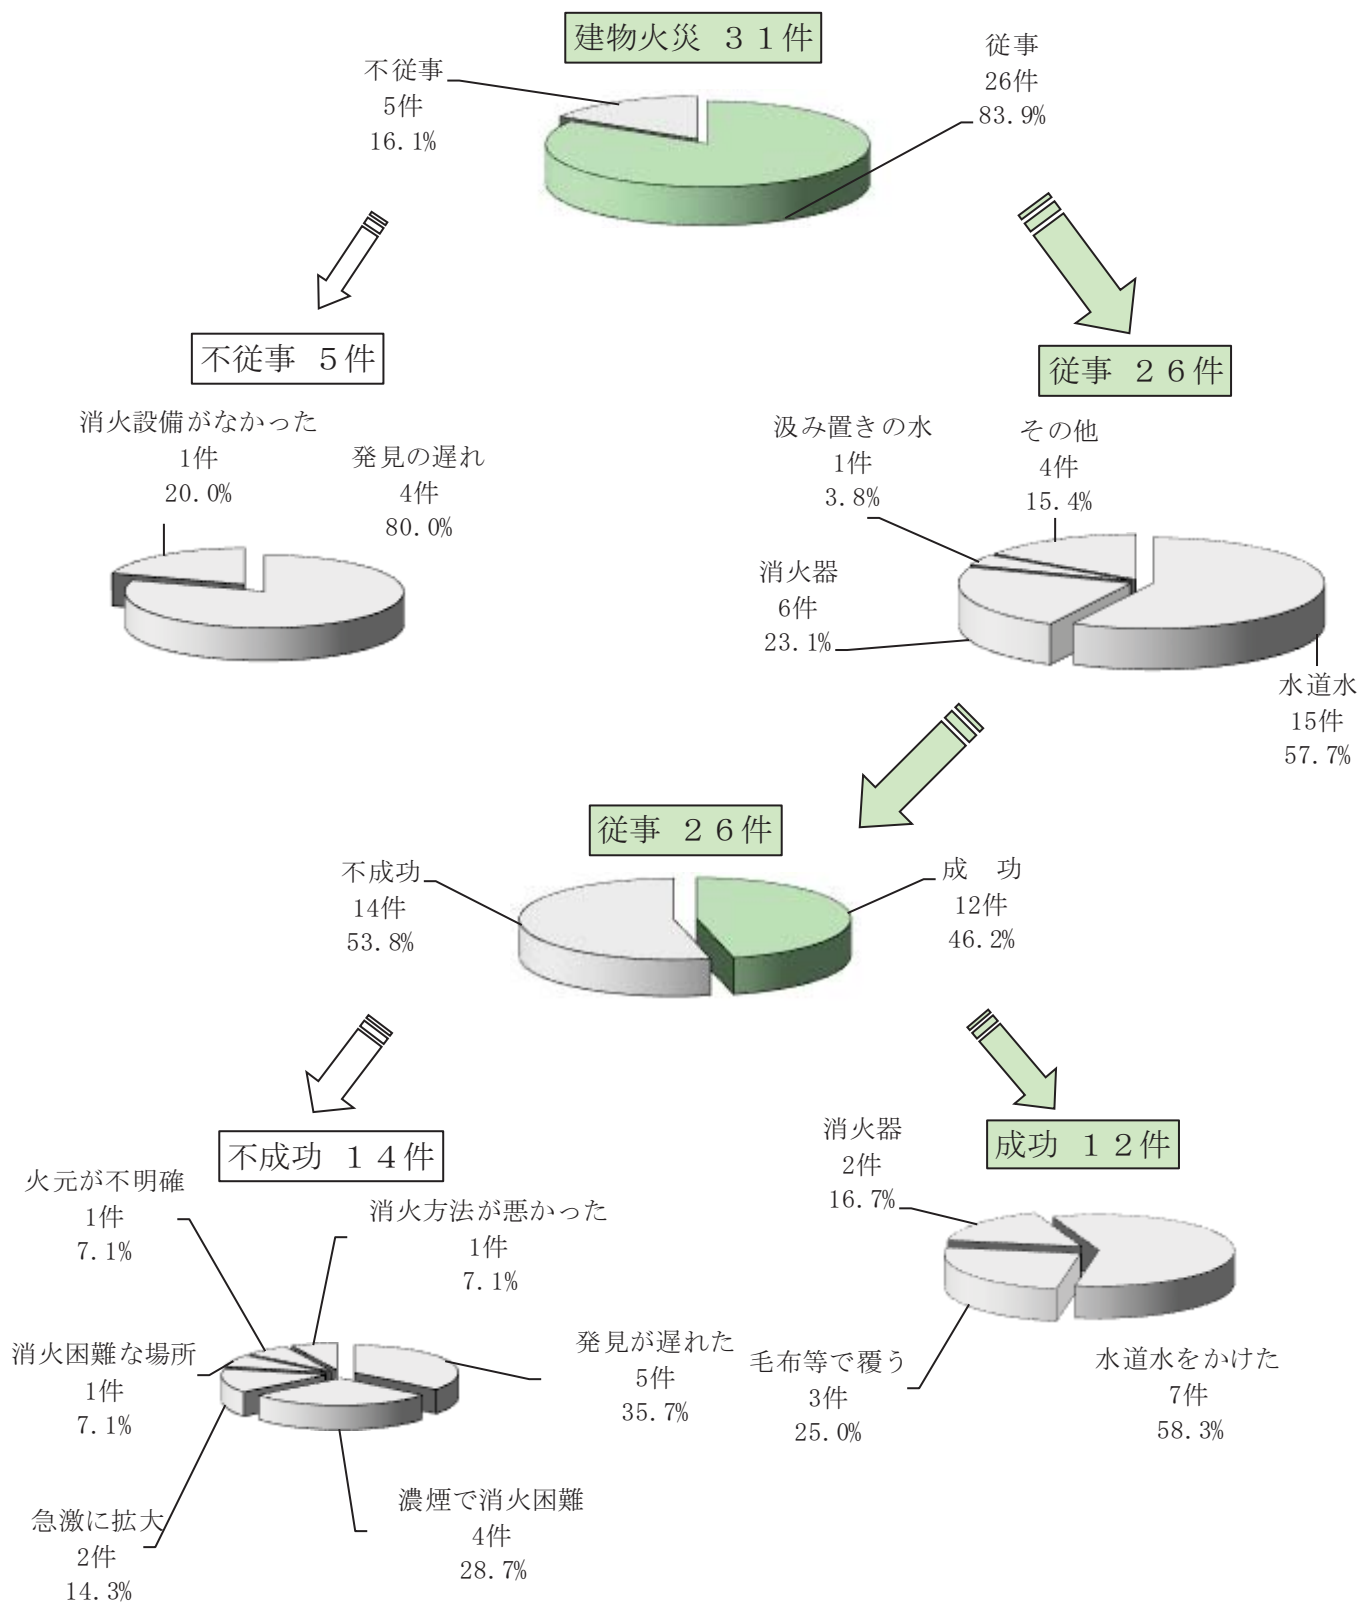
建物火災 ３１件

不従事
5件
16.1%

従事
26件
83.9%

不従事 ５件

消火設備がなかった
1件
20.0%

発見の遅れ
4件
80.0%

従事 ２６件

汲み置きの水
1件
3.8%

その他
4件
15.4%

消火器
6件
23.1%

水道水
15件
57.7%

従事 ２６件

不成功
14件
53.8%

成 功
12件
46.2%

不成功 １４件

火元が不明確
1件
7.1%

消火方法が悪かった
1件
7.1%

発見が遅れた
5件
35.7%

消火困難な場所
1件
7.1%

急激に拡大
2件
14.3%

濃煙で消火困難
4件
28.7%

成功 １２件

消火器
2件
16.7%

毛布等で覆う
3件
25.0%

水道水をかけた
7件
58.3%